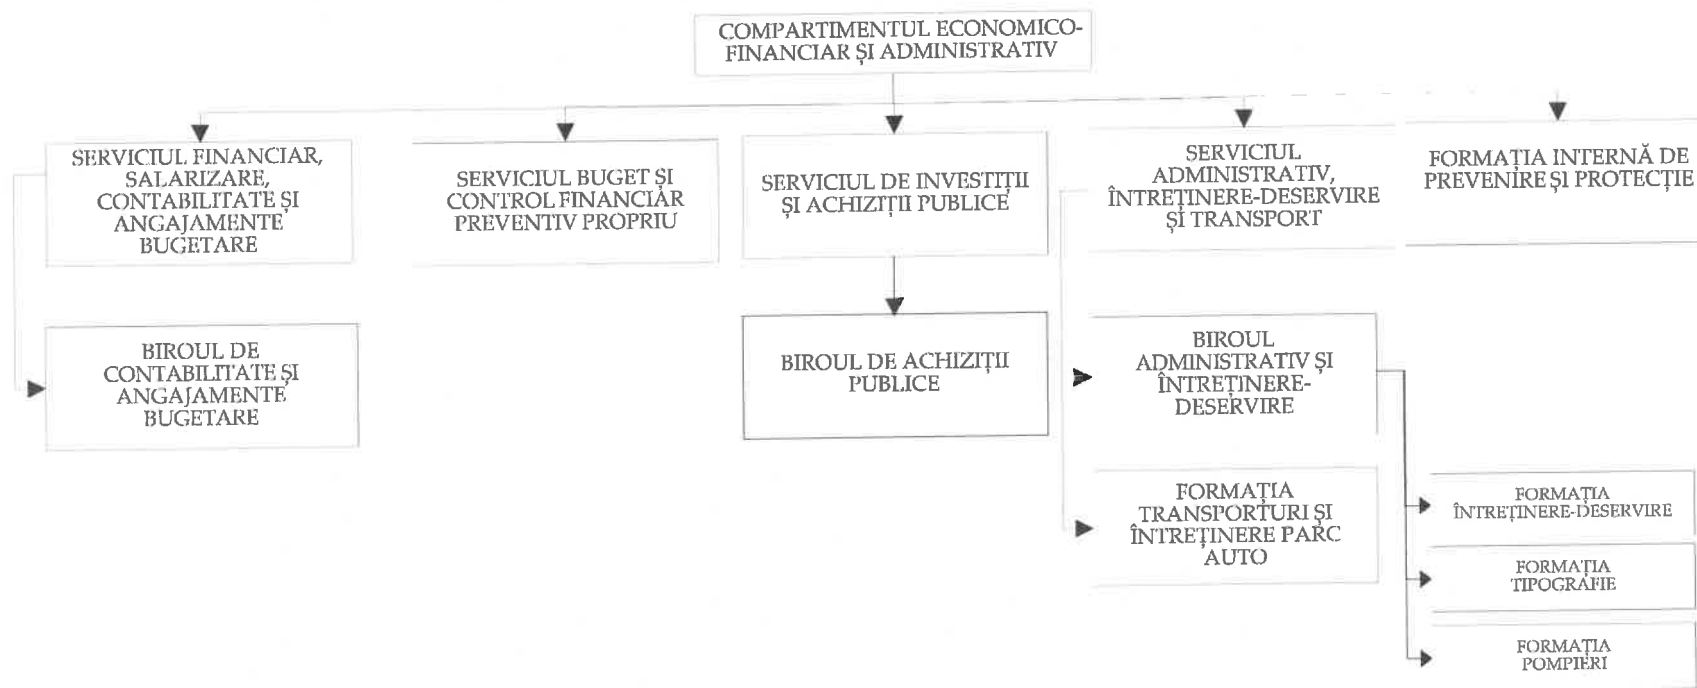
COMPARTIMENTUL ECONOMICO-FINANCIAR ŞI ADMINISTRATIV

SERVICIUL FINANCIAR, SALARIZARE, CONTABILITATE ŞI ANGAJAMENTE BUGETARE

SERVICIUL BUGET ŞI CONTROL FINANCIAR PREVENTIV PROPRIU

SERVICIUL DE INVESTIŢII ŞI ACHIZIŢII PUBLICE

SERVICIUL ADMINISTRATIV, ÎNTREŢINERE-DESERVIRE ŞI TRANSPORT

FORMAŢIA INTERNĂ DE PREVENIRE ŞI PROTECŢIE

BIROUL DE CONTABILITATE ŞI ANGAJAMENTE BUGETARE

BIROUL DE ACHIZIŢII PUBLICE

BIROUL ADMINISTRATIV ŞI ÎNTREŢINERE-DESERVIRE

FORMAŢIA TRANSPORTURI ŞI ÎNTREŢINERE PARC AUTO

FORMAŢIA ÎNTREŢINERE-DESERVIRE

FORMAŢIA TIPOGRAFIE

FORMAŢIA POMPIERI